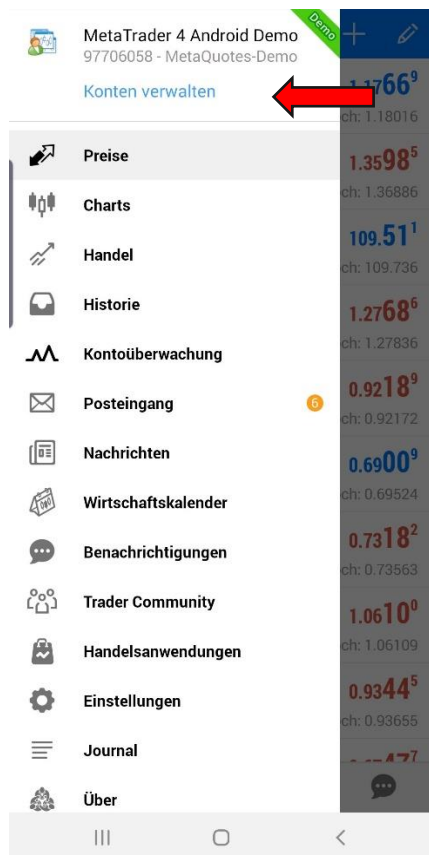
Demo

MetaTrader 4 Android Demo
97706058 - MetaQuotes-Demo

Konten verwalten

Preise

Charts

Handel

Historie

Kontoüberwachung

Posteingang 6

Nachrichten

Wirtschaftskalender

Benachrichtigungen

Trader Community

Handelsanwendungen

Einstellungen

Journal

Über

1.1766⁹
ch: 1.18016

1.3598⁵
ch: 1.36886

109.51¹
ch: 109.736

1.2768⁶
ch: 1.27836

0.9218⁹
ch: 0.92172

0.6900⁹
ch: 0.69524

0.7318²
ch: 0.73563

1.0610⁰
ch: 1.06109

0.9344⁵
ch: 0.93655

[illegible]47⁷